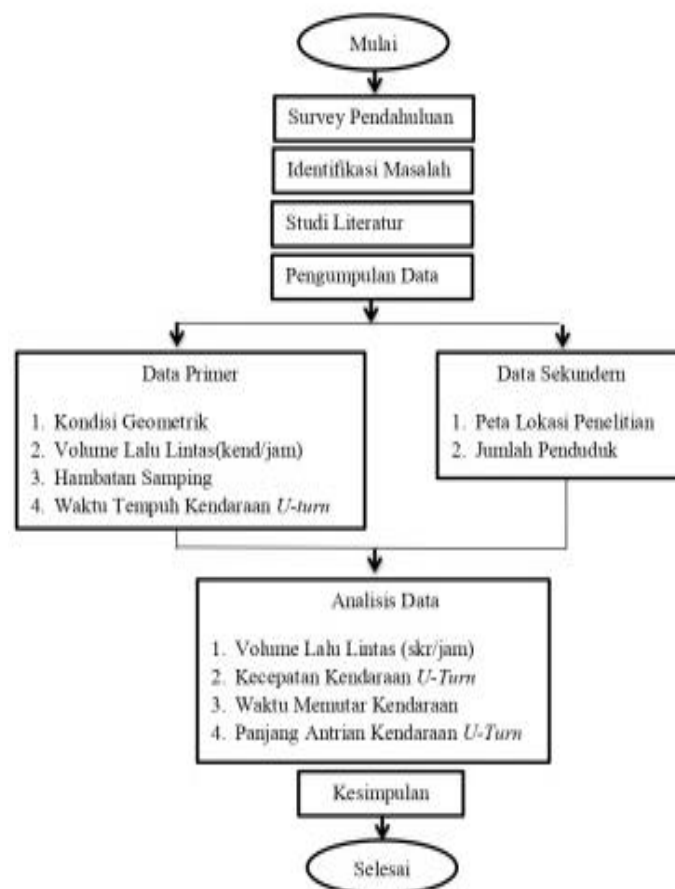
Mulai

Survey Pendahuluan

Identifikasi Masalah

Studi Literatur

Pengumpulan Data

Data Primer

1. Kondisi Geometrik
2. Volume Lalu Lintas(kend/jam)
3. Hambatan Samping
4. Waktu Tempuh Kendaraan U-turn

Data Sekundem

1. Peta Lokasi Penelitian
2. Jumlah Penduduk

Analisis Data

1. Volume Lalu Lintas (skr/jam)
2. Kecepatan Kendaraan U-Turn
3. Waktu Memutar Kendaraan
4. Panjang Antrian Kendaraan U-Turn

Kesimpulan

Selesai